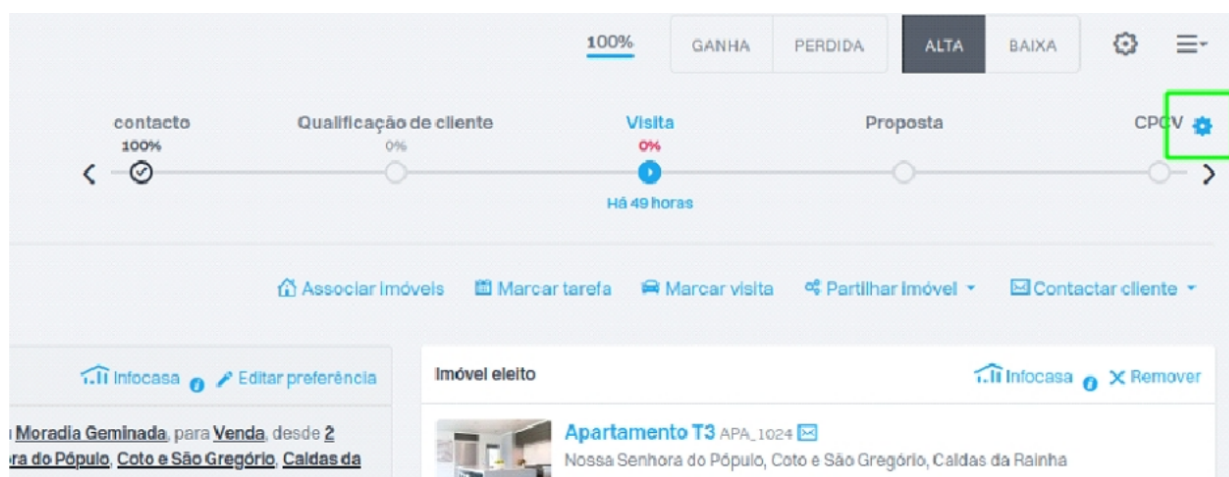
100%

GANHA PERDIDA ALTA BAIXA

contacto
100%

Qualificação de cliente
0%

Visita
0%
Há 49 horas

Proposta

CPCV

Associar imóveis   Marcar tarefa   Marcar visita   Partilhar imóvel   Contactar cliente

Infocasa   Editar preferência

Imóvel eleito   Infocasa   Remover

Moradia Geminada, para Venda, desde 2
ra do Pópulo, Coto e São Gregório, Caldas da

Apartamento T3 APA_1024
Nossa Senhora do Pópulo, Coto e São Gregório, Caldas da Rainha